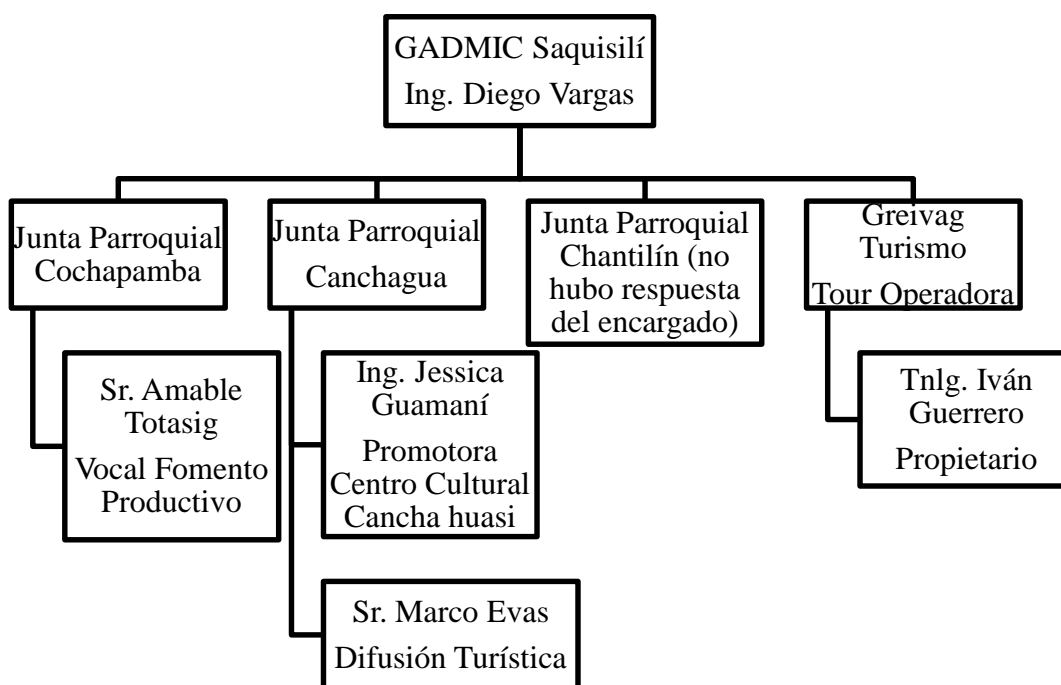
GADMIC Saquisilí
Ing. Diego Vargas

Junta Parroquial Cochapamba

Sr. Amable Totasig
Vocal Fomento Productivo

Junta Parroquial Canchagua

Ing. Jessica Guamaní
Promotora Centro Cultural Cancha huasi

Sr. Marco Evas
Difusión Turística

Junta Parroquial Chantilín (no hubo respuesta del encargado)

Greivag Turismo
Tour Operadora

Tnlg. Iván Guerrero
Propietario